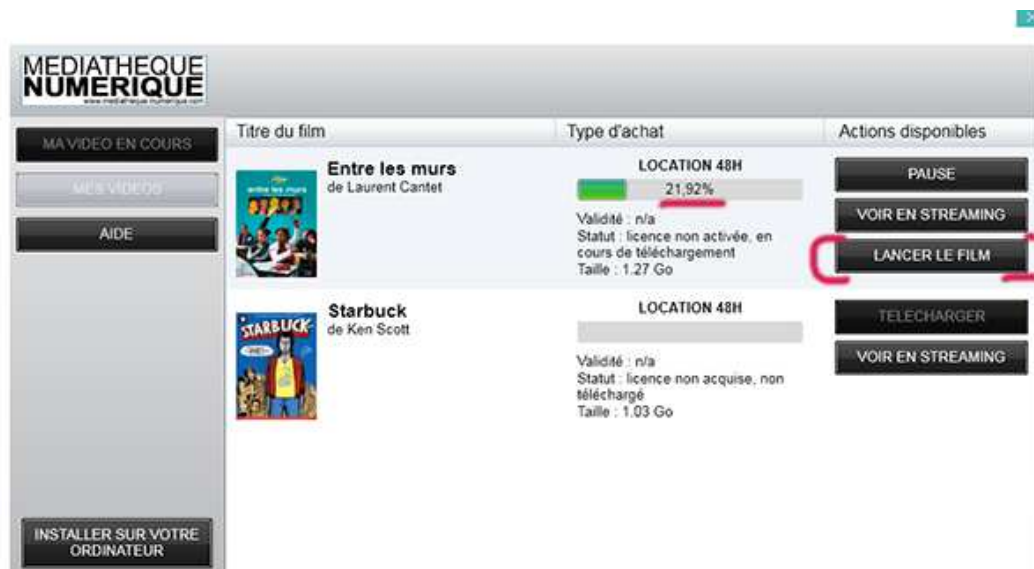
MEDIATHEQUE
NUMERIQUE
www.mediatheque-numerique.com

MA VIDEO EN COURS
MES VIDEOS
AIDE
INSTALLER SUR VOTRE ORDINATEUR

| Titre du film | Type d'achat | Actions disponibles |
|---|---|---|
| Entre les murs de Laurent Cantet | LOCATION 48H 21,92% Validité : n/a Statut : licence non activée, en cours de téléchargement Taille : 1.27 Go | PAUSE VOIR EN STREAMING LANCER LE FILM |
| Starbuck de Ken Scott | LOCATION 48H Validité : n/a Statut : licence non acquise, non téléchargé Taille : 1.03 Go | TELECHARGER VOIR EN STREAMING |

entre les murs
STARBUCK